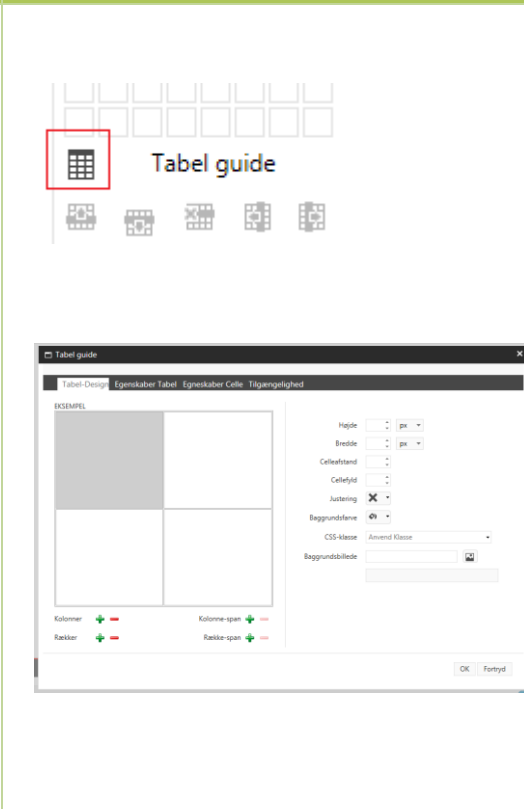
Tabel guide

Tabel guide

Tabel-Design Egenskaber Tabel Egneskaber Celle Tilgængelighed

EKSEMPEL

Højde px

Bredde px

Celleafstand

Cellefyld

Justering

Baggrundsfarve

CSS-klasse Anvend Klasse

Baggrundsbillede

Kolonner

Rækker

Kolonne-span

Række-span

OK Fortryd